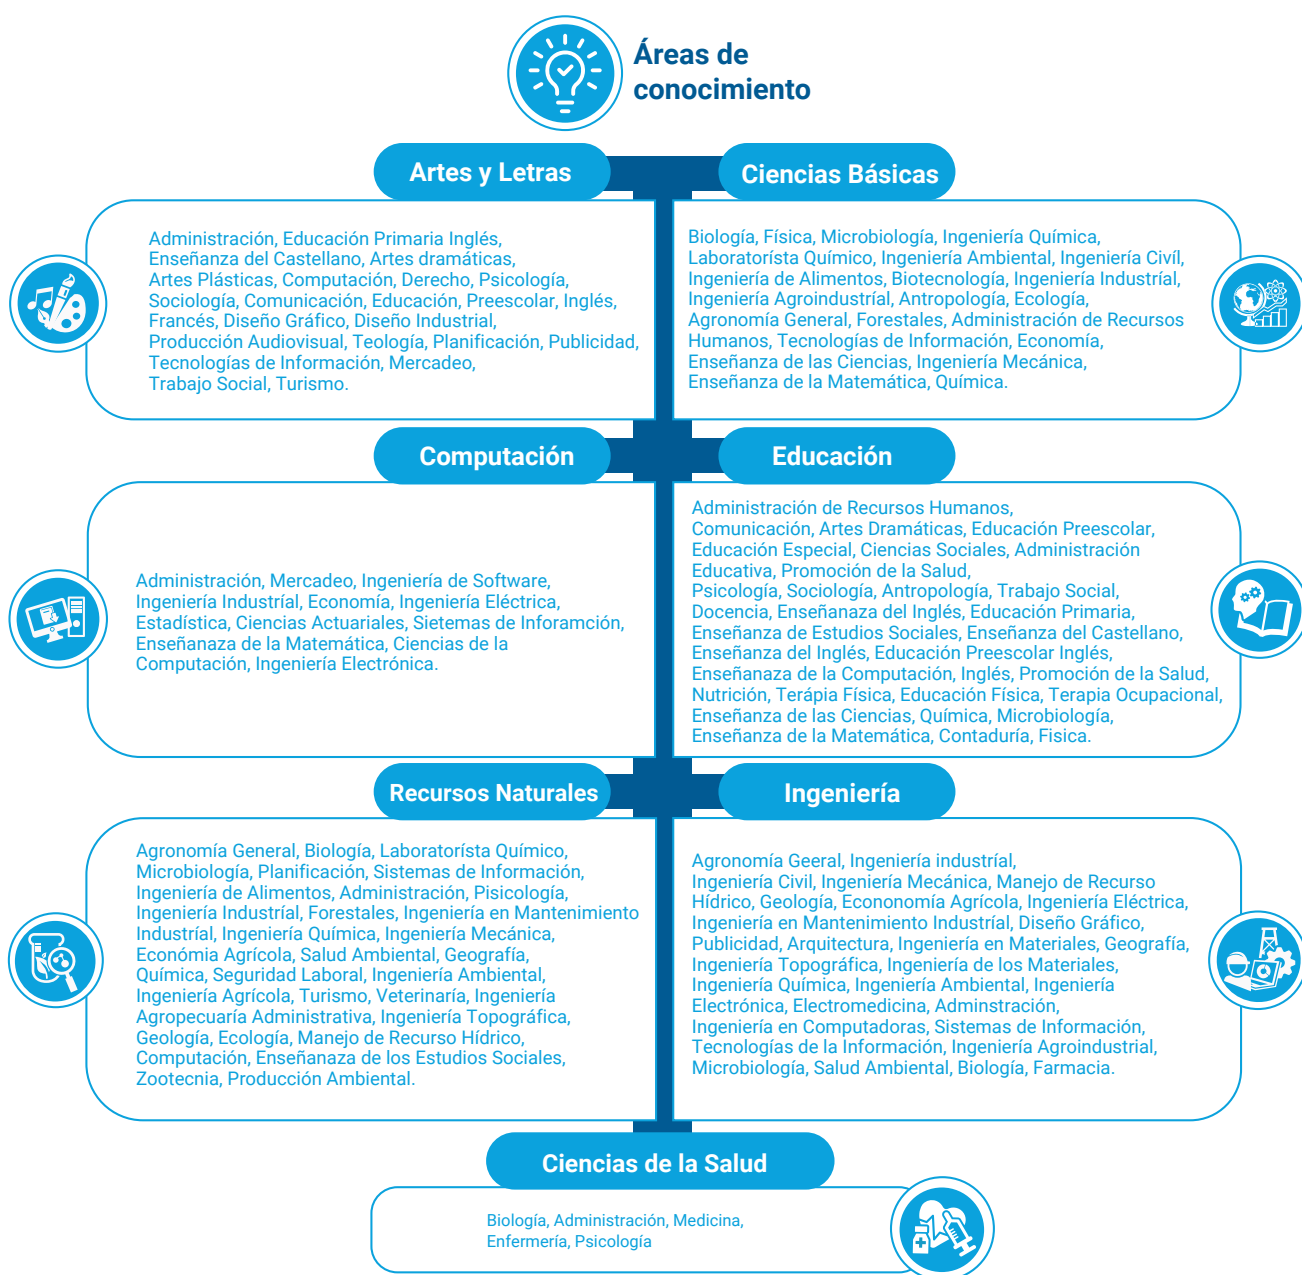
Áreas de conocimiento

Artes y Letras

Administración, Educación Primaria Inglés, Enseñanza del Castellano, Artes dramáticas, Artes Plásticas, Computación, Derecho, Psicología, Sociología, Comunicación, Educación, Preescolar, Inglés, Francés, Diseño Gráfico, Diseño Industrial, Producción Audiovisual, Teología, Planificación, Publicidad, Tecnologías de Información, Mercadeo, Trabajo Social, Turismo.

Ciencias Básicas

Biología, Física, Microbiología, Ingeniería Química, Laboratorísta Químico, Ingeniería Ambiental, Ingeniería Civíl, Ingeniería de Alimentos, Biotecnología, Ingeniería Industrial, Ingeniería Agroindustrial, Antropología, Ecología, Agronomía General, Forestales, Administración de Recursos Humanos, Tecnologías de Información, Economía, Enseñanza de las Ciencias, Ingeniería Mecánica, Enseñanza de la Matemática, Química.

Computación

Administración, Mercadeo, Ingeniería de Software, Ingeniería Industrial, Economía, Ingeniería Eléctrica, Estadística, Ciencias Actuariales, Sietemas de Inforamción, Enseñanaza de la Matemática, Ciencias de la Computación, Ingeniería Electrónica.

Educación

Administración de Recursos Humanos, Comunicación, Artes Dramáticas, Educación Preescolar, Educación Especial, Ciencias Sociales, Administración Educativa, Promoción de la Salud, Psicología, Sociología, Antropología, Trabajo Social, Docencia, Enseñanaza del Inglés, Educación Primaria, Enseñanza de Estudios Sociales, Enseñanza del Castellano, Enseñanza del Inglés, Educación Preescolar Inglés, Enseñanaza de la Computación, Inglés, Promoción de la Salud, Nutrición, Terápia Física, Educación Física, Terapia Ocupacional, Enseñanza de las Ciencias, Química, Microbiología, Enseñanza de la Matemática, Contaduría, Fisica.

Recursos Naturales

Agronomía General, Biología, Laboratorísta Químico, Microbiología, Planificación, Sistemas de Información, Ingeniería de Alimentos, Administración, Psicología, Ingeniería Industrial, Forestales, Ingeniería en Mantenimiento Industrial, Ingeniería Química, Ingeniería Mecánica, Económia Agrícola, Salud Ambiental, Geografía, Química, Seguridad Laboral, Ingeniería Ambiental, Ingeniería Agrícola, Turismo, Veterinaría, Ingeniería Agropecuaría Administrativa, Ingeniería Topográfica, Geología, Ecología, Manejo de Recurso Hídrico, Computación, Enseñanaza de los Estudios Sociales, Zootecnia, Producción Ambiental.

Ingeniería

Agronomía Geeral, Ingeniería industrial, Ingeniería Civil, Ingeniería Mecánica, Manejo de Recurso Hídrico, Geología, Econonomía Agrícola, Ingeniería Eléctrica, Ingeniería en Mantenimiento Industrial, Diseño Gráfico, Publicidad, Arquitectura, Ingeniería en Materiales, Geografía, Ingeniería Topográfica, Ingeniería de los Materiales, Ingeniería Química, Ingeniería Ambiental, Ingeniería Electrónica, Electromedicina, Adminstración, Ingeniería en Computadoras, Sistemas de Información, Tecnologías de la Información, Ingeniería Agroindustrial, Microbiología, Salud Ambiental, Biología, Farmacia.

Ciencias de la Salud

Biología, Administración, Medicina, Enfermería, Psicología